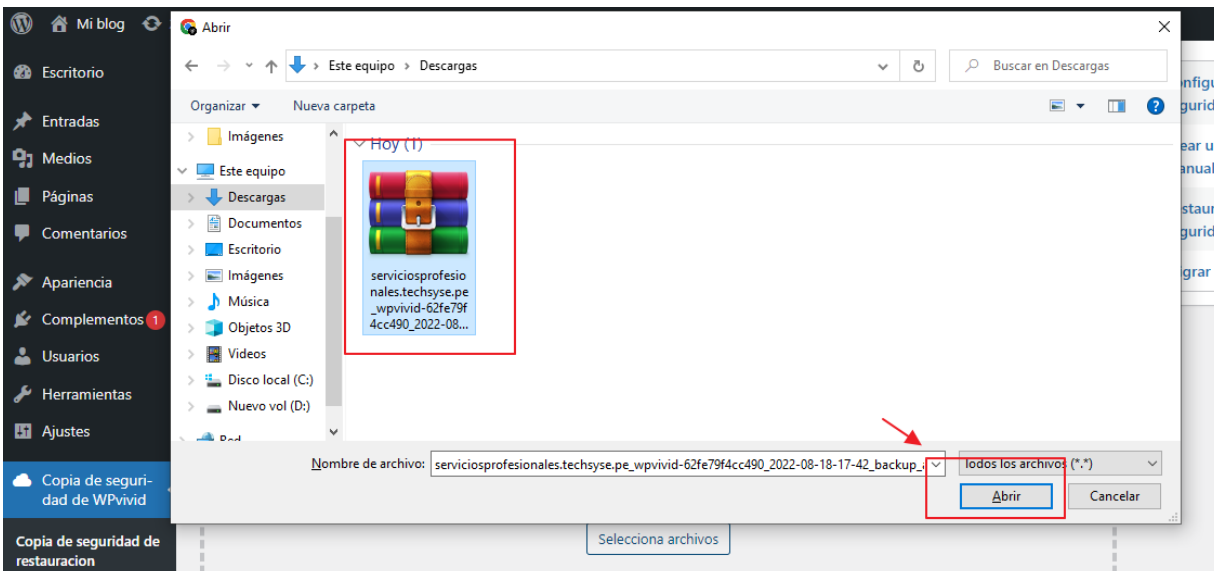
Mi blog

Escritorio

Entradas

Medios

Páginas

Comentarios

Apariencia

Complementos 1

Usuarios

Herramientas

Ajustes

Copia de seguridad de WPvivid

Copia de seguridad de restauracion

Abrir

Este equipo › Descargas

Buscar en Descargas

Organizar ▾ Nueva carpeta

Imágenes

Este equipo

Descargas

Documentos

Escritorio

Imágenes

Música

Objetos 3D

Videos

Disco local (C:)

Nuevo vol (D:)

Red

Hoy (1)

serviciosprofesionales.techsyse.pe_wpvivid-62fe79f4cc490_2022-08...

Nombre de archivo: serviciosprofesionales.techsyse.pe_wpvivid-62fe79f4cc490_2022-08-18-17-42_backup_a

Todos los archivos (*.*)

Abrir

Cancelar

Selecciona archivos

nfigu
gurid
ear u
anual
staur
gurid
grar